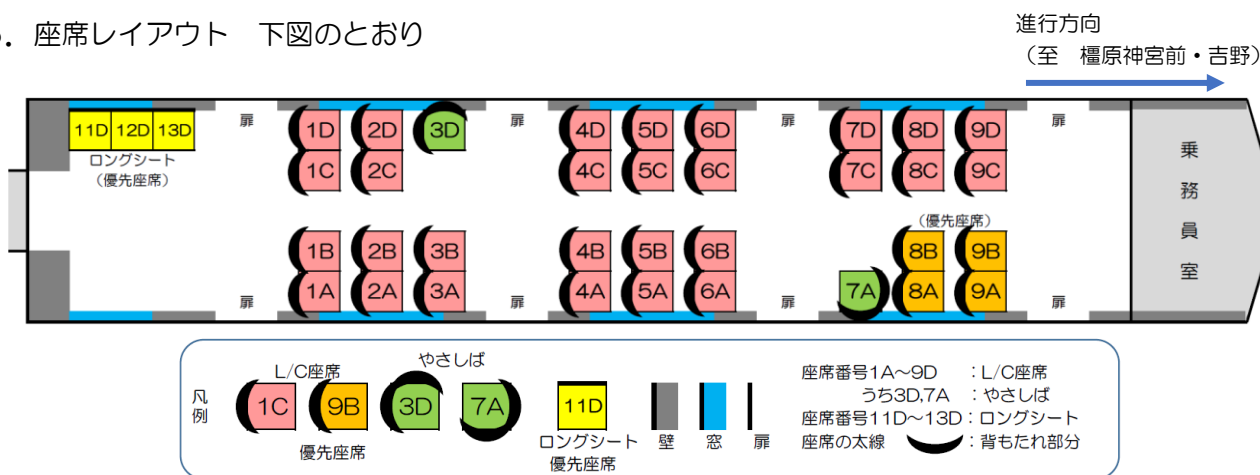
. 座席レイアウト　下図のとおり

進行方向
（至　橿原神宮前・吉野）

| 11D | 12D | 13D |
|---|---|---|

ロングシート
（優先座席）

扉

1D 2D 3D
1C 2C

扉

4D 5D 6D
4C 5C 6C

扉

7D 8D 9D
7C 8C 9C

扉

乗
務
員
室

1B 2B 3B
1A 2A 3A

扉

扉

4B 5B 6B
4A 5A 6A

扉

（優先座席）
8B 9B
7A 8A 9A

扉

凡例

L/C座席
1C 9B
優先座席

やさしば
3D 7A

11D
ロングシート
優先座席

壁　窓　扉

座席番号1A～9D　：L/C座席
うち3D,7A　：やさしば
座席番号11D～13D：ロングシート
座席の太線　：背もたれ部分